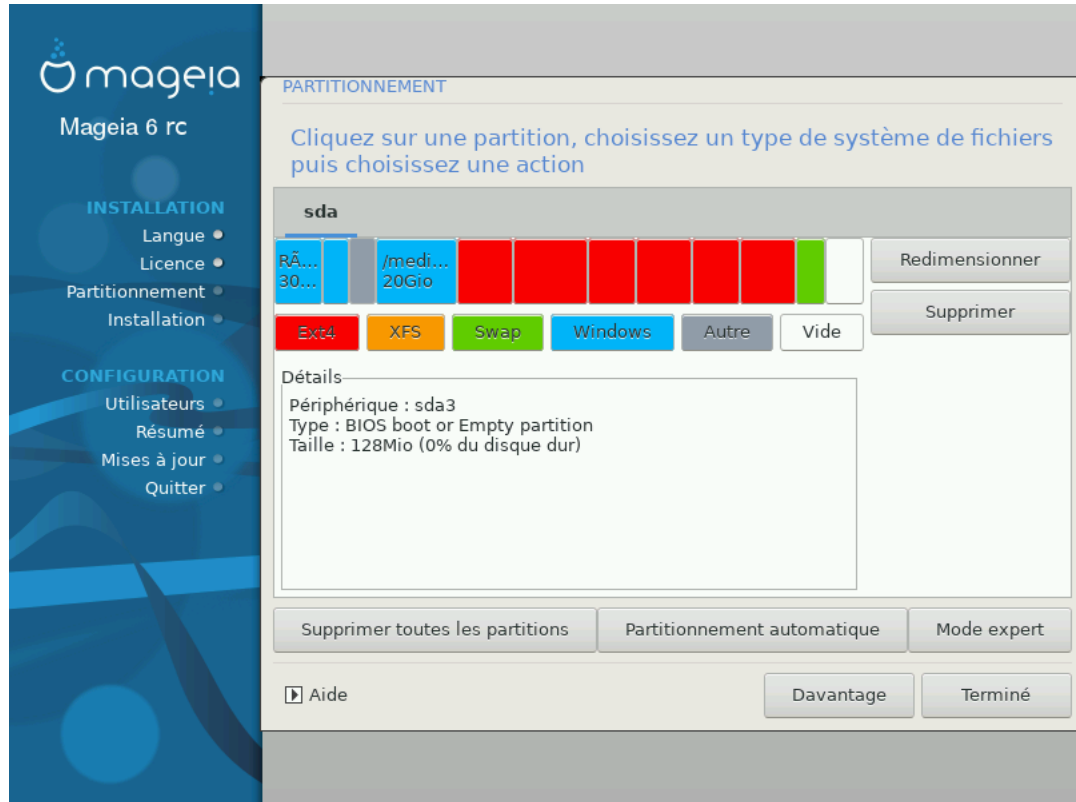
mageia

Mageia 6 rc

INSTALLATION
Langue
Licence
Partitionnement
Installation

CONFIGURATION
Utilisateurs
Résumé
Mises à jour
Quitter

PARTITIONNEMENT

Cliquez sur une partition, choisissez un type de système de fichiers puis choisissez une action

sda

RÃ... 30...

/medi... 20Gio

Redimensionner

Supprimer

Ext4 XFS Swap Windows Autre Vide

Détails

Périphérique : sda3
Type : BIOS boot or Empty partition
Taille : 128Mio (0% du disque dur)

Supprimer toutes les partitions

Partitionnement automatique

Mode expert

Aide

Davantage

Terminé